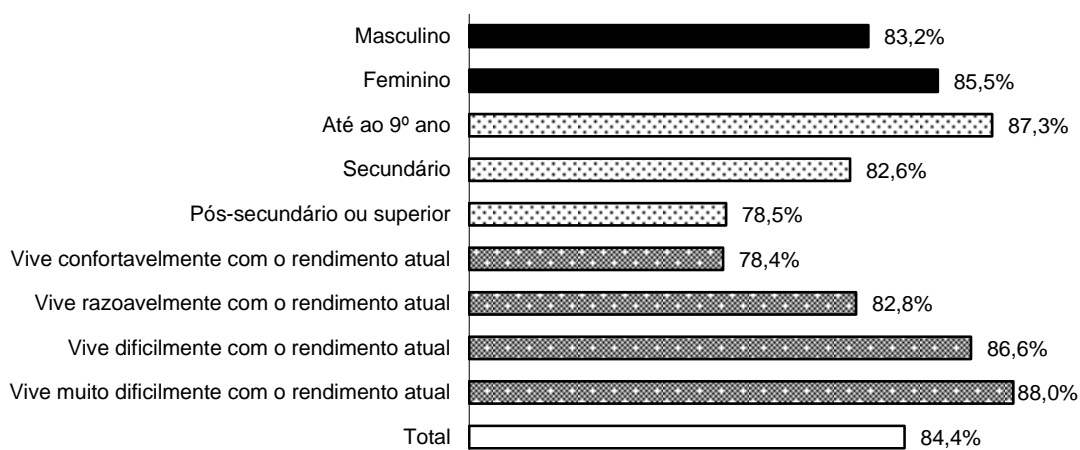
Masculino 83,2%
Feminino 85,5%
Até ao 9º ano 87,3%
Secundário 82,6%
Pós-secundário ou superior 78,5%
Vive confortavelmente com o rendimento atual 78,4%
Vive razoavelmente com o rendimento atual 82,8%
Vive dificilmente com o rendimento atual 86,6%
Vive muito dificilmente com o rendimento atual 88,0%
Total 84,4%